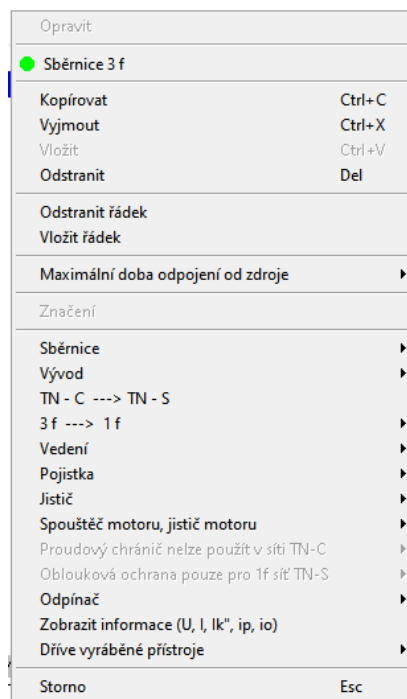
Opravit

Sběrnice 3 f

Kopírovat Ctrl+C
Vyjmout Ctrl+X
Vložit Ctrl+V
Odstranit Del

Odstranit řádek
Vložit řádek

Maximální doba odpojení od zdroje

Značení

Sběrnice
Vývod
TN - C ---> TN - S
3 f ---> 1 f
Vedení
Pojistka
Jistič
Spouštěč motoru, jistič motoru
Proudový chránič nelze použít v síti TN-C
Oblouková ochrana pouze pro 1f síť TN-S
Odpínač
Zobrazit informace (U, I, Ik", ip, io)
Dříve vyráběné přístroje

Storno Esc